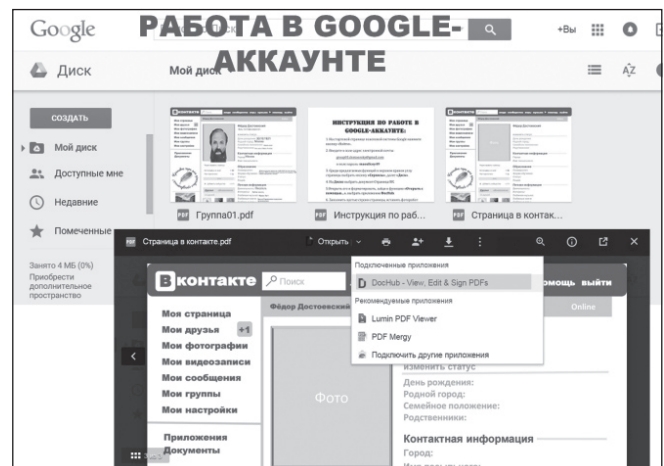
РАБОТА В GOOGLE-АККАУНТЕ

Google

+Вы

Диск

Мой диск

СОЗДАТЬ

Мой диск

Доступные мне

Недавние

Помеченные

Занято 4 МБ (0%)
Приобрести дополнительное пространство

ИНСТРУКЦИЯ ПО РАБОТЕ В GOOGLE-АККАУНТЕ:

PDF Группа01.pdf

PDF Инструкция по раб...

PDF Страница в контак...

PDF Страница в контакте.pdf

Открыть

Подключенные приложения

DocHub - View, Edit & Sign PDFs

Рекомендуемые приложения

Lumin PDF Viewer

PDF Mergy

Подключить другие приложения

ВКонтакте

Поиск

помощь выйти

Фёдор Достоевский

Online

Моя страница

Мои друзья +1

Мои фотографии

Мои видеозаписи

Мои сообщения

Мои группы

Мои настройки

Приложения

Документы

Фото

изменить статус

День рождения:

Родной город:

Семейное положение:

Родственники:

Контактная информация